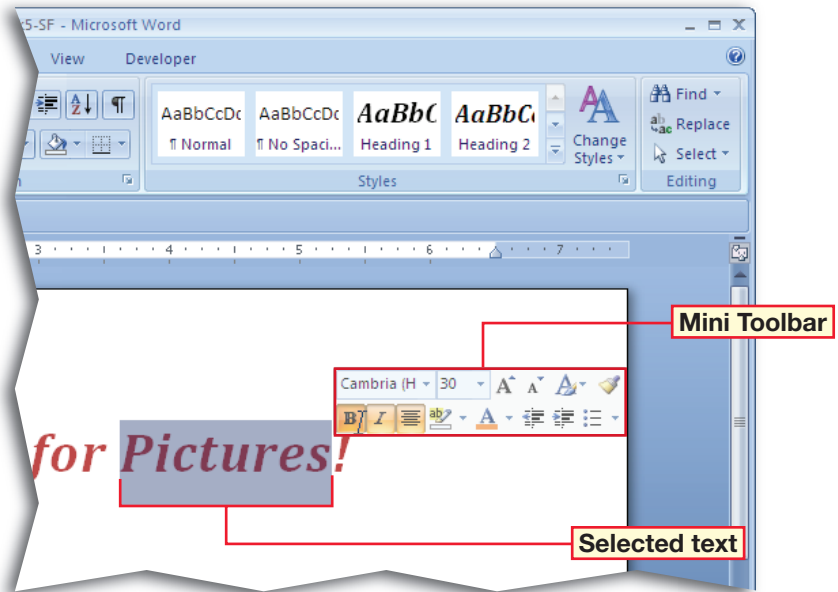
5-SF - Microsoft Word

View Developer

AaBbCcDc
¶ Normal

AaBbCcDc
¶ No Spaci...

AaBbC
Heading 1

AaBbC
Heading 2

Change Styles

Find
Replace
Select

Styles

Editing

3 · 4 · 5 · 6 · 7

Mini Toolbar

Cambria (H 30

B I

A

for Pictures!

Selected text